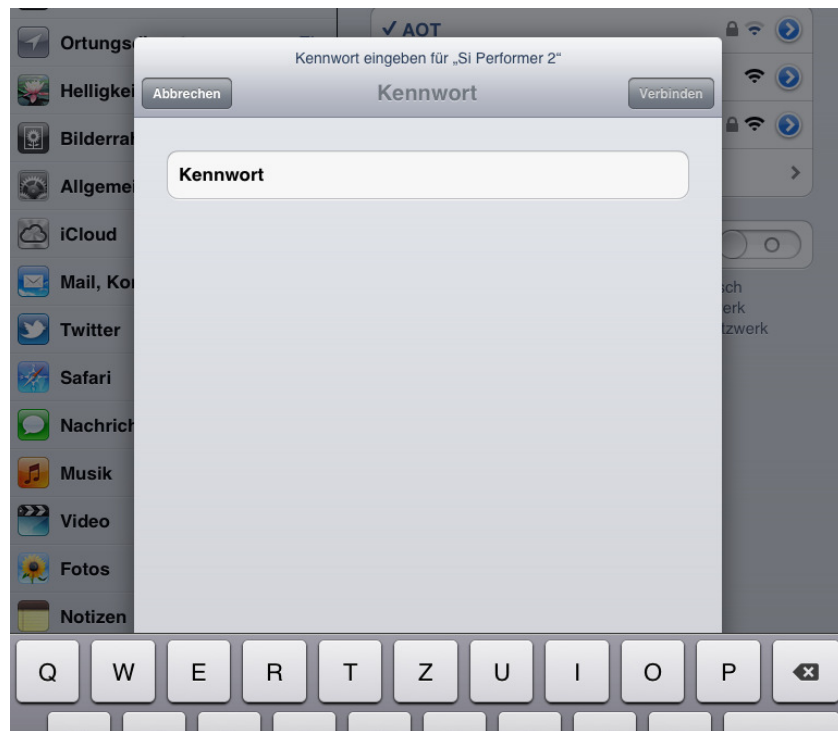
Ortungs
Helligkei
Bilderral
Allgemei
iCloud
Mail, Kor
Twitter
Safari
Nachrich
Musik
Video
Fotos
Notizen

✓ AOT

sch
erk
tzwerk

Kennwort eingeben für „Si Performer 2"
Abbrechen
Kennwort
Verbinden

Kennwort

Q W E R T Z U I O P